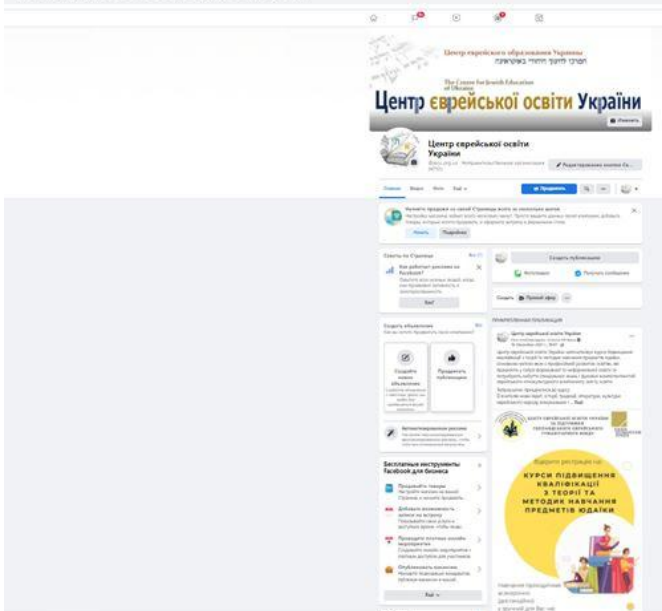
Центр єврейського образования Украины
מרכז לחינוך יהודי באוקראינה
The Centre for Jewish Education of Ukraine

Центр єврейської освіти України

Центр єврейської освіти України

Главная Видео Фото Ещё

Продвигать

Советы по Странице
Как работает реклама на Facebook?

Создать публикацию
Фото/видео
Получить сообщения

Создать Прямой эфир

Создать объявление

Создайте новое объявление
Продвигать публикацию

Автоматизированная реклама

Бесплатные инструменты Facebook для бизнеса

Продавайте товары
Добавьте возможность записи на встречу
Проводите платные онлайн-мероприятия
Опубликуйте вакансию

Ещё

ПРИКРЕПЛЕННАЯ ПУБЛИКАЦИЯ
Центр єврейської освіти України

Відкрито реєстрацію на:
КУРСИ ПІДВИЩЕННЯ КВАЛІФІКАЦІЇ З ТЕОРІЇ ТА МЕТОДИК НАВЧАННЯ ПРЕДМЕТІВ ЮДАЇКИ

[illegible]